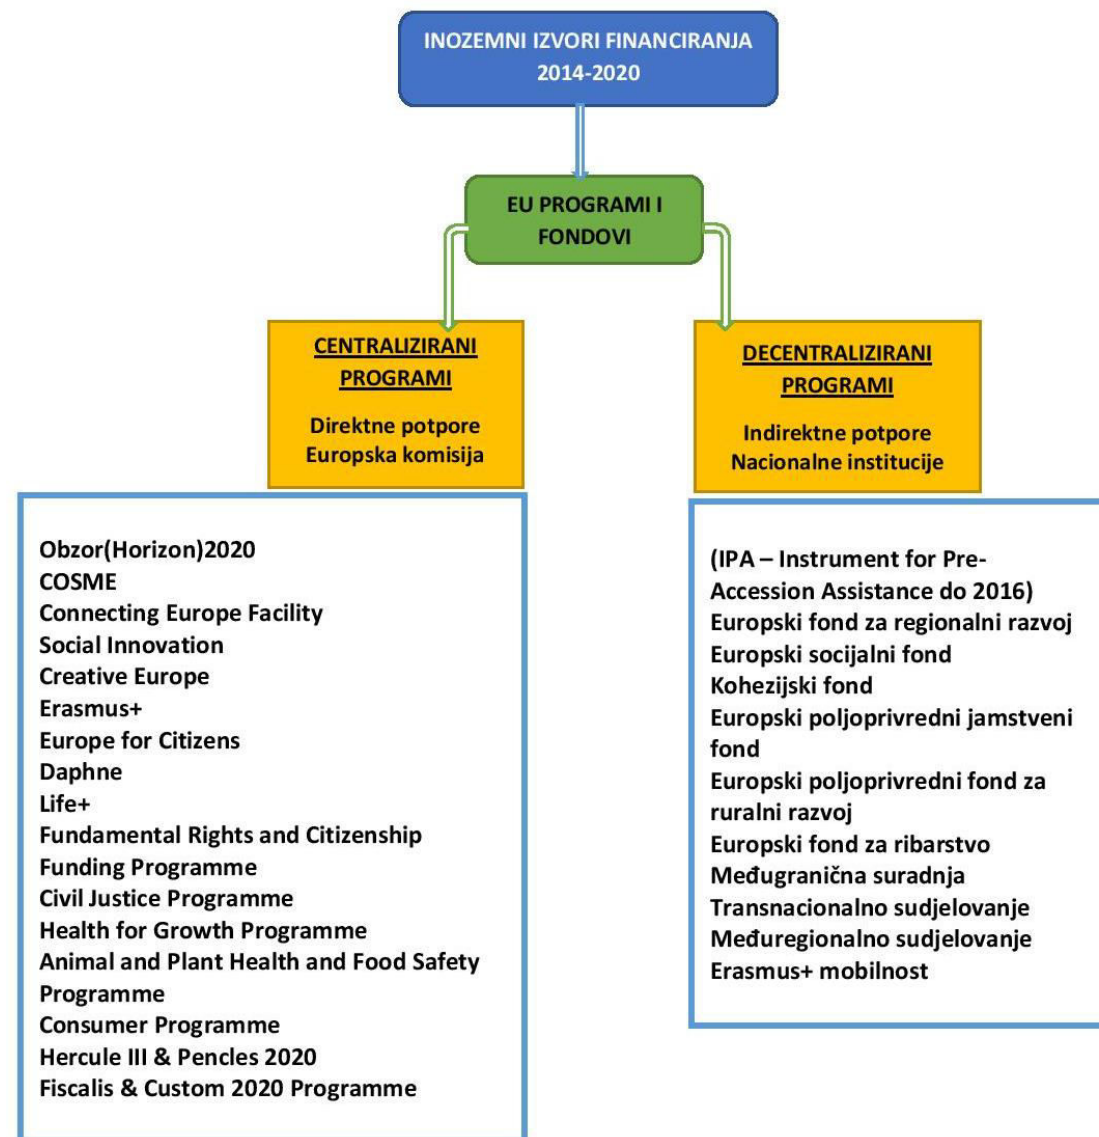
INOZEMNI IZVORI FINANCIRANJA
2014-2020

EU PROGRAMI I FONDOVI

CENTRALIZIRANI PROGRAMI

Direktne potpore
Europska komisija

DECENTRALIZIRANI PROGRAMI

Indirektne potpore
Nacionalne institucije

Obzor(Horizon)2020
COSME
Connecting Europe Facility
Social Innovation
Creative Europe
Erasmus+
Europe for Citizens
Daphne
Life+
Fundamental Rights and Citizenship
Funding Programme
Civil Justice Programme
Health for Growth Programme
Animal and Plant Health and Food Safety Programme
Consumer Programme
Hercule III & Pencles 2020
Fiscalis & Custom 2020 Programme

(IPA – Instrument for Pre-Accession Assistance do 2016)
Europski fond za regionalni razvoj
Europski socijalni fond
Kohezijski fond
Europski poljoprivredni jamstveni fond
Europski poljoprivredni fond za ruralni razvoj
Europski fond za ribarstvo
Međugranična suradnja
Transnacionalno sudjelovanje
Međuregionalno sudjelovanje
Erasmus+ mobilnost